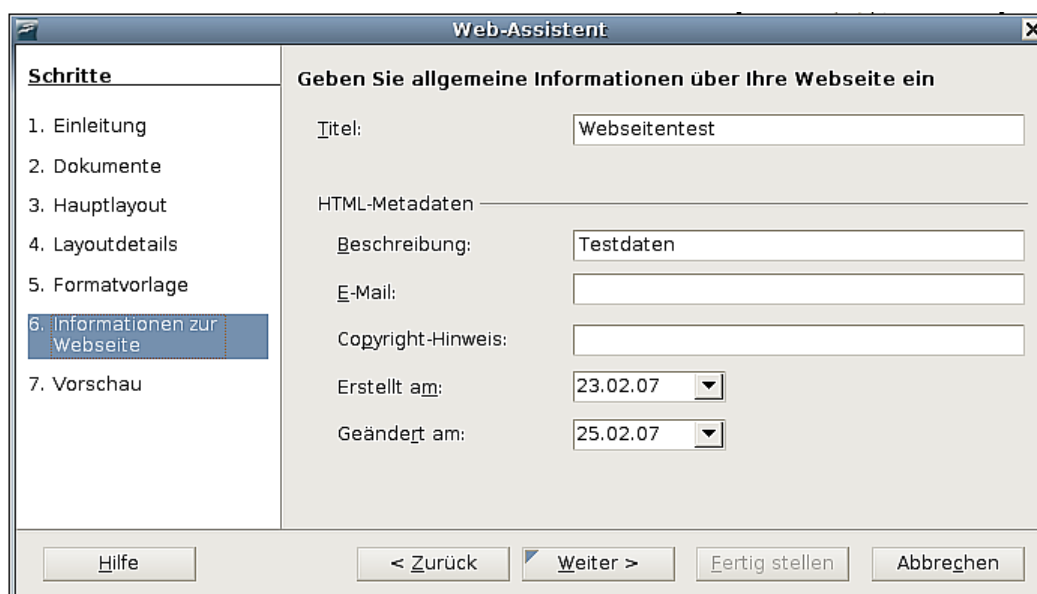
Web-Assistent

Schritte

1. Einleitung
2. Dokumente
3. Hauptlayout
4. Layoutdetails
5. Formatvorlage
6. Informationen zur Webseite
7. Vorschau

Geben Sie allgemeine Informationen über Ihre Webseite ein

Titel: Webseitentest

HTML-Metadaten

Beschreibung: Testdaten

E-Mail:

Copyright-Hinweis:

Erstellt am: 23.02.07

Geändert am: 25.02.07

Hilfe

< Zurück

Weiter >

Fertig stellen

Abbrechen